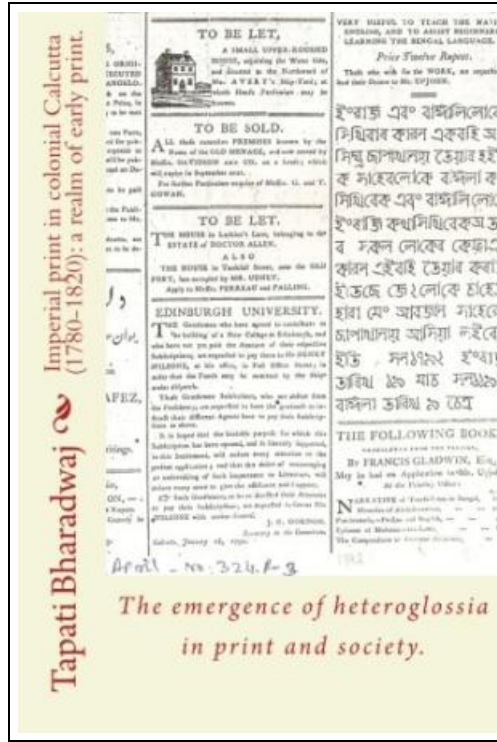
Tapati Bharadwaj

Imperial print in colonial Calcutta (1780-1820): a realm of early print.

TO BE LET,

A SMALL UPPER-ROOMED HOUSE, adjoining the Water Side, and situated to the Northward of Mr. AVIS'S Ship-Yard, at Sulkeah Apply to Mr. Fairlie, or to the Printer.

TO BE SOLD.

ALL those extensive PREMISES known by the Name of the OLD NURSERY, and now rented by Messrs. DAVIDSON AND CO. on a Lease; which will expire in September next.

For further Particulars enquire of Messrs. G. and T. GOWAN.

TO BE LET.

THE HOUSE in Lal Bazar, belonging to the ESTATE of DOCTOR ALLEN.

ALSO

THE HOUSE in Tank Street, near the OLD FORT, late occupied by MR. USHER.

Apply to Messrs. FERRAR and PALLING.

EDINBURGH UNIVERSITY.

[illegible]

J. C. DICKSON.

Fort William, January 16, 1790.

VERY USEFUL TO TEACH THE NATIVES ENGLISH, AND TO ASSIST BEGINNERS IN LEARNING THE BENGAL LANGUAGE.

Price Twelve Rupees.

Those who wish for the WORK, are requested to send their Orders to Mr. UPJOHN.

ইংরাজ এবং বাঙ্গালিলোকে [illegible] শিখিবার কারণ একরাই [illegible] সিয়ু ছাপাখানায় তৈয়ার হই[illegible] ক সাহেবলোকে বাঙ্গালা ক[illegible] শিখিবেক এবং বাঙ্গালিলো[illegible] ইংরাজি কথাশিখিবেক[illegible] ব সকল লোকের কেতাব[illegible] কারন এইরই তৈয়ার করা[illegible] ইতেছে জে২লোকে চাহে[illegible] হারা মে আবজন সাহেবে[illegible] ছাপাখানায় আসিয়া লইবে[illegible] ইতি সন১১৯২ ইংরা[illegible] তারিখ ১৬ মাহ সন১১৯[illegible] বাঙ্গালা তারিখ ৯ চৈত্র

THE FOLLOWING BOOKS

By FRANCIS GLADWIN, Esq.

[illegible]

April — No. 324. P-3

The emergence of heteroglossia in print and society.